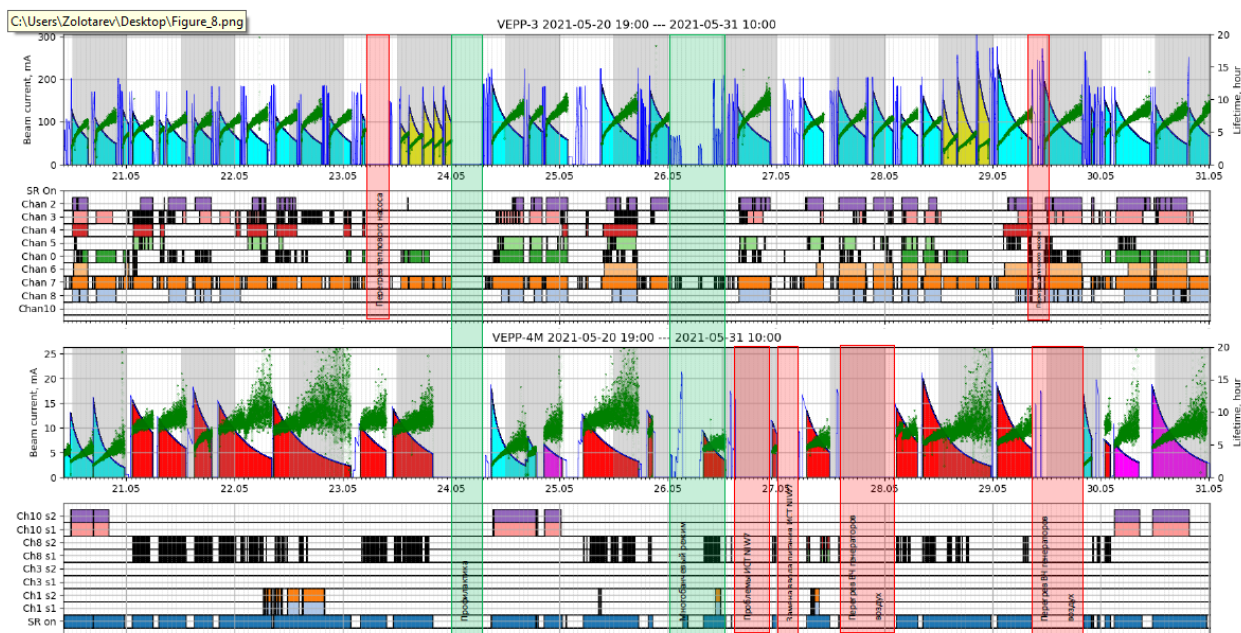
C:\Users\Zolotarev\Desktop\Figure_8.png

VEPP-3 2021-05-20 19:00 --- 2021-05-31 10:00

Beam current, mA
300
200
100
0

Lifetime, hour
20
15
10
5
0

21.05 22.05 23.05 24.05 25.05 26.05 27.05 28.05 29.05 30.05 31.05

SR On
Chan 2
Chan 3
Chan 4
Chan 5
Chan 0
Chan 6
Chan 7
Chan 8
Chan10

Перегрев теплового насоса

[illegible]

VEPP-4M 2021-05-20 19:00 --- 2021-05-31 10:00

Beam current, mA
25
20
15
10
5
0

Lifetime, hour
20
15
10
5
0

21.05 22.05 23.05 24.05 25.05 26.05 27.05 28.05 29.05 30.05 31.05

Ch10 s2
Ch10 s1
Ch8 s2
Ch8 s1
Ch3 s2
Ch3 s1
Ch1 s2
Ch1 s1
SR on

Профилактика

Многобанчевый режим

Проблемы ИСТ NWP

Замена блока питания ИСТ NWP

Перегрев ВЧ генераторов воздух

Перегрев ВЧ генераторов воздух